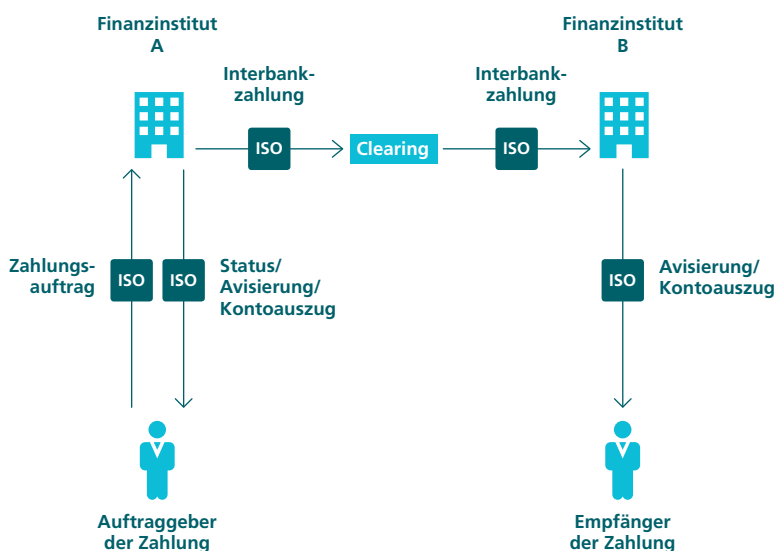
Finanzinstitut A

Finanzinstitut B

Interbankzahlung

Interbankzahlung

ISO

Clearing

ISO

Zahlungsauftrag

ISO

ISO

Status/ Avisierung/ Kontoauszug

ISO

Avisierung/ Kontoauszug

Auftraggeber der Zahlung

Empfänger der Zahlung